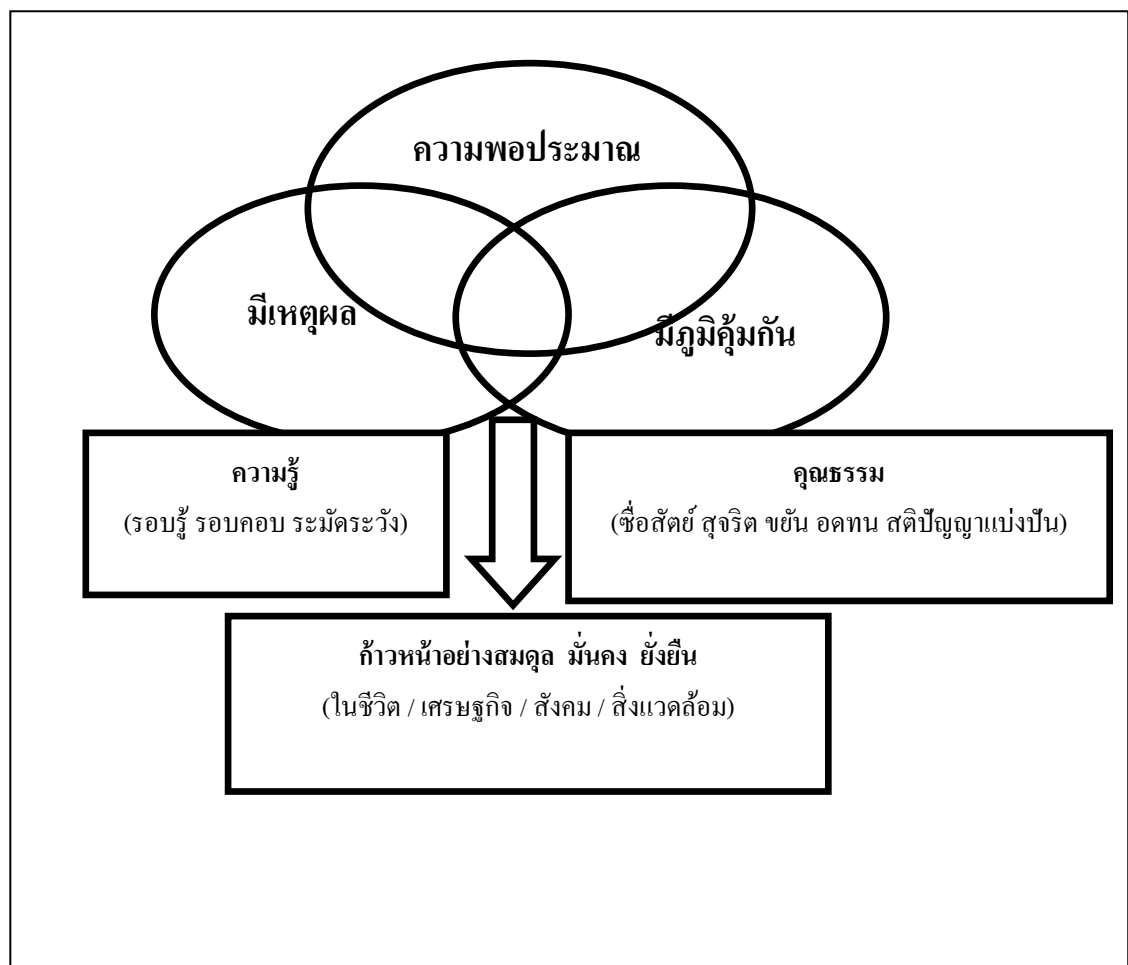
ความพอประมาณ

มีเหตุผล

มีภูมิคุ้มกัน

ความรู้
(รอบรู้ รอบคอบ ระมัดระวัง)

คุณธรรม
(ซื่อสัตย์ สุจริต ขยัน อดทน สติปัญญาแบ่งปัน)

ก้าวหน้าอย่างสมดุล มั่นคง ยั่งยืน
(ในชีวิต / เศรษฐกิจ / สังคม / สิ่งแวดล้อม)